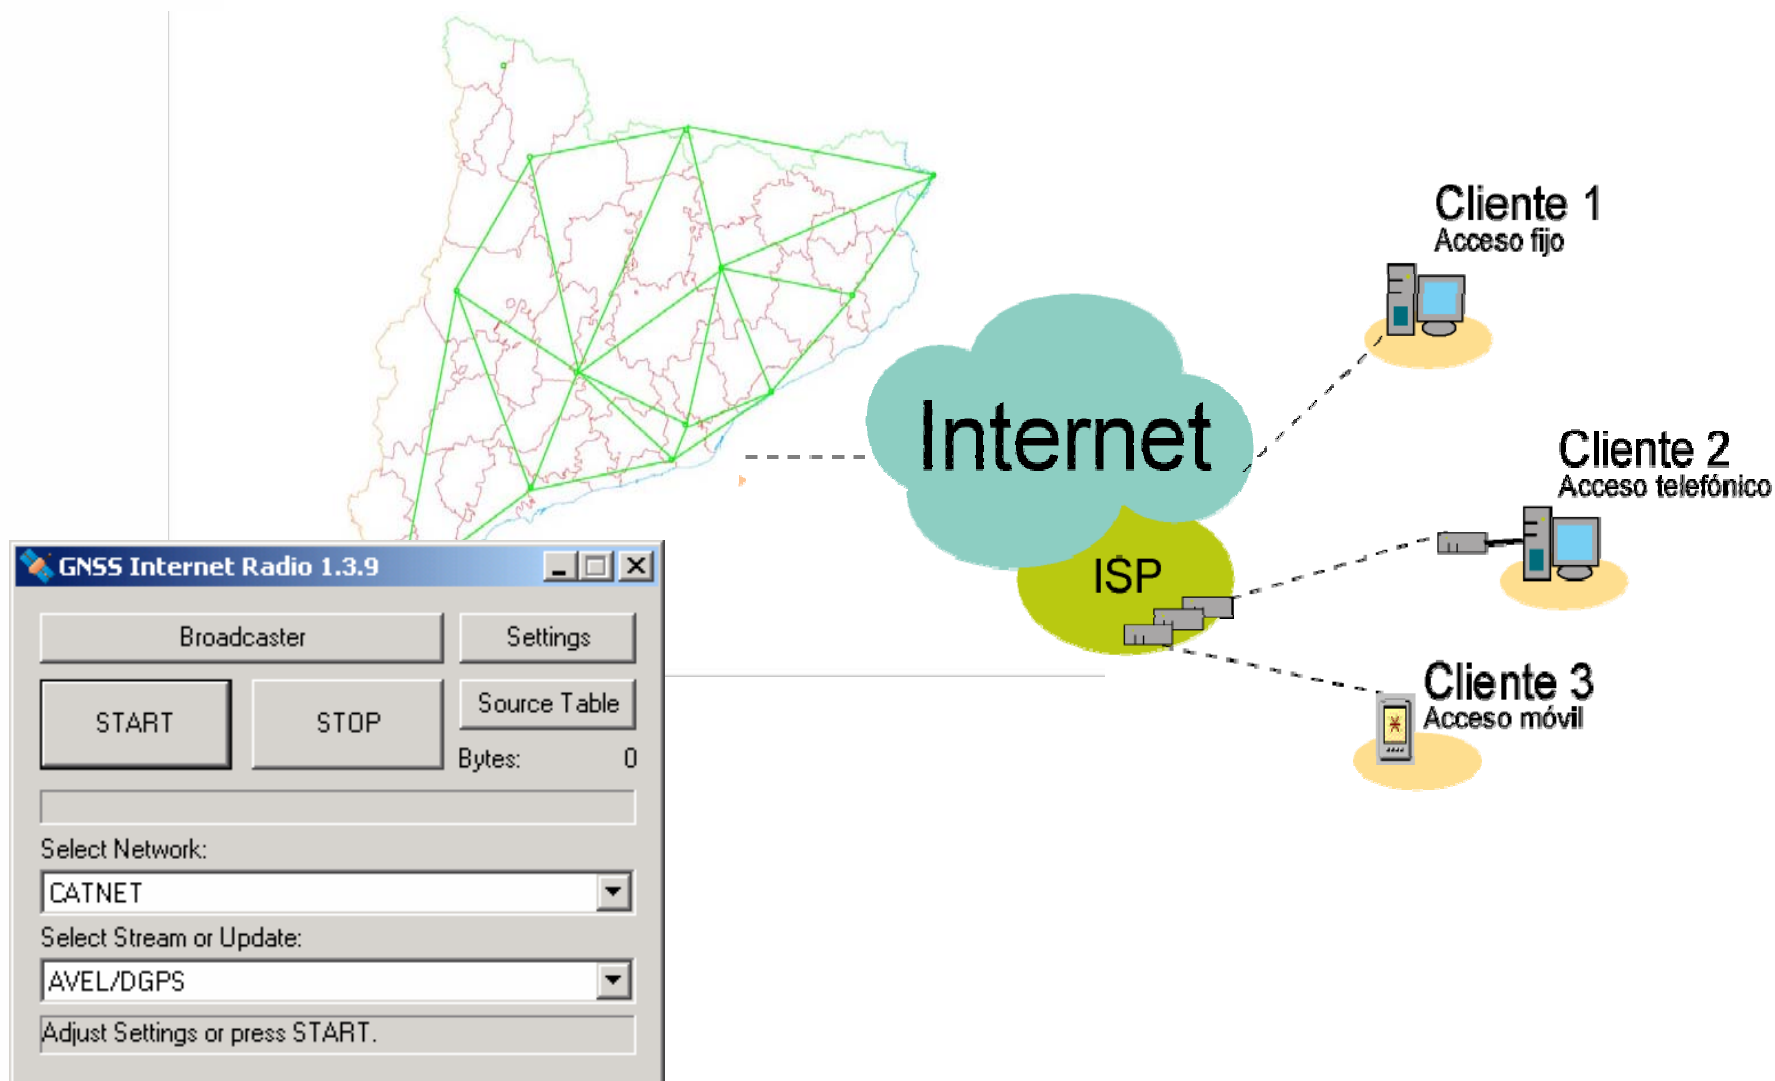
GNSS Internet Radio 1.3.9

Broadcaster

Settings

START

STOP

Source Table

Bytes: 0

Select Network:

CATNET

Select Stream or Update:

AVEL/DGPS

Adjust Settings or press START.

Internet

ISP

Cliente 1
Acceso fijo

Cliente 2
Acceso telefónico

Cliente 3
Acceso móvil